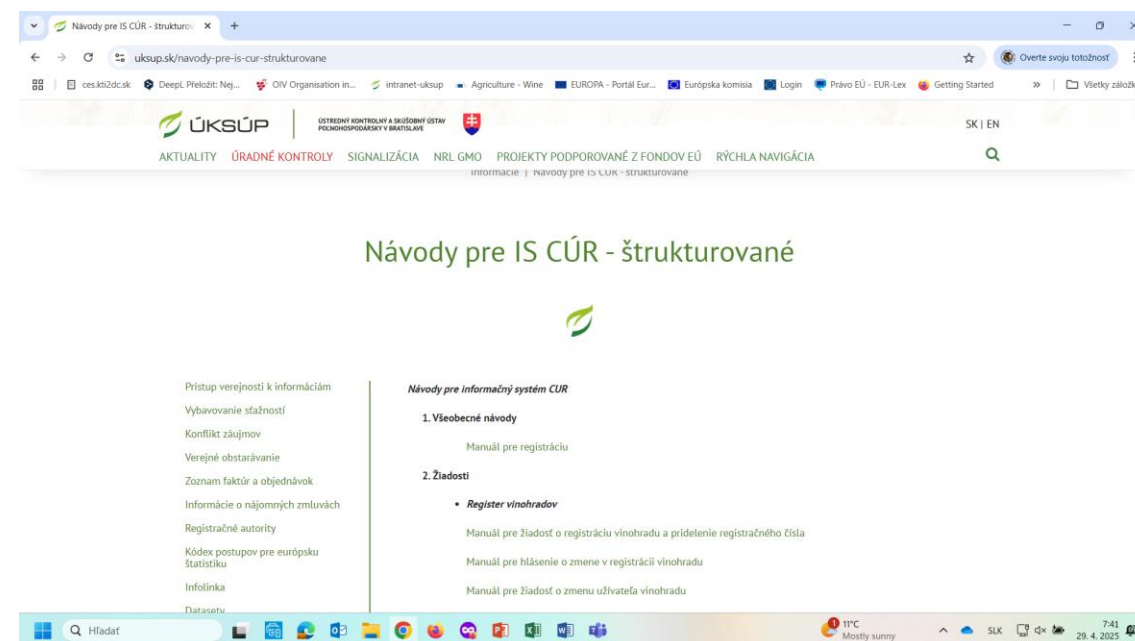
Návody pre IS CÚR - štrukturov ×

uksup.sk/navody-pre-is-cur-strukturovane

Overte svoju totožnosť

ces.kti2dc.sk DeepL Preložiť: Nej... OIV Organisation in... intranet-uksup Agriculture - Wine EUROPA - Portál Eur... Európska komisia Login Právo EÚ - EUR-Lex Getting Started » Všetky záložky

ÚKSÚP ÚSTREDNÝ KONTROLNÝ A SKÚŠOBNÝ ÚSTAV POĽNOHOSPODÁRSKY V BRATISLAVE

SK | EN

AKTUALITY ÚRADNÉ KONTROLY SIGNALIZÁCIA NRL GMO PROJEKTY PODPOROVANÉ Z FONDOV EÚ RÝCHLA NAVIGÁCIA

Informácie | Návody pre IS CÚR - štrukturované

Návody pre IS CÚR - štrukturované

Prístup verejnosti k informáciám
Vybavovanie sťažností
Konflikt záujmov
Verejné obstarávanie
Zoznam faktúr a objednávok
Informácie o nájomných zmluvách
Registračné autority
Kódex postupov pre európsku štatistiku
Infolinka
Datasety

Návody pre informačný systém CUR

1. Všeobecné návody

Manuál pre registráciu

2. Žiadosti

• Register vinohradov

Manuál pre žiadosť o registráciu vinohradu a pridelenie registračného čísla

Manuál pre hlásenie o zmene v registrácii vinohradu

Manuál pre žiadosť o zmenu užívateľa vinohradu

Hľadať

11°C Mostly sunny

SLK 7:41 29. 4. 2025